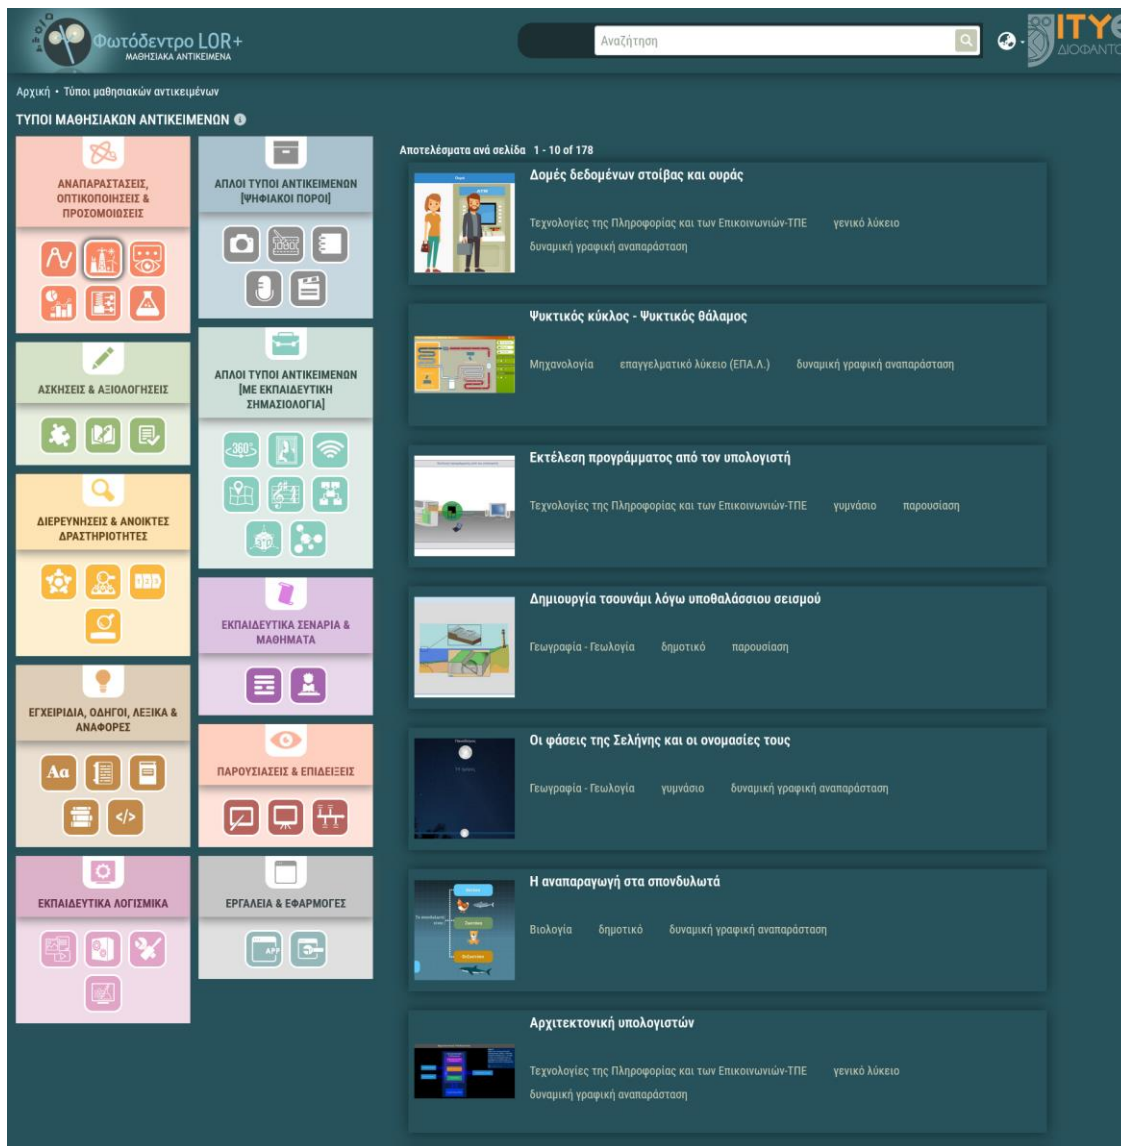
Φωτόδεντρο LOR+
ΜΑΘΗΣΙΑΚΑ ΑΝΤΙΚΕΙΜΕΝΑ

Αναζήτηση

ΙΤΥΕ
ΔΙΟΦΑΝΤΟ

Αρχική • Τύποι μαθησιακών αντικειμένων

ΤΥΠΟΙ ΜΑΘΗΣΙΑΚΩΝ ΑΝΤΙΚΕΙΜΕΝΩΝ

ΑΝΑΠΑΡΑΣΤΑΣΕΙΣ, ΟΠΤΙΚΟΠΟΙΗΣΕΙΣ & ΠΡΟΣΟΜΟΙΩΣΕΙΣ

ΑΣΚΗΣΕΙΣ & ΑΞΙΟΛΟΓΗΣΕΙΣ

ΔΙΕΡΕΥΝΗΣΕΙΣ & ΑΝΟΙΚΤΕΣ ΔΡΑΣΤΗΡΙΟΤΗΤΕΣ

ΕΓΧΕΙΡΙΔΙΑ, ΟΔΗΓΟΙ, ΛΕΞΙΚΑ & ΑΝΑΦΟΡΕΣ

Aα

</>

ΕΚΠΑΙΔΕΥΤΙΚΑ ΛΟΓΙΣΜΙΚΑ

ΑΠΛΟΙ ΤΥΠΟΙ ΑΝΤΙΚΕΙΜΕΝΩΝ [ΨΗΦΙΑΚΟΙ ΠΟΡΟΙ]

ΑΠΛΟΙ ΤΥΠΟΙ ΑΝΤΙΚΕΙΜΕΝΩΝ [ΜΕ ΕΚΠΑΙΔΕΥΤΙΚΗ ΣΗΜΑΣΙΟΛΟΓΙΑ]

360°

ΕΚΠΑΙΔΕΥΤΙΚΑ ΣΕΝΑΡΙΑ & ΜΑΘΗΜΑΤΑ

ΠΑΡΟΥΣΙΑΣΕΙΣ & ΕΠΙΔΕΙΞΕΙΣ

ΕΡΓΑΛΕΙΑ & ΕΦΑΡΜΟΓΕΣ

APP

Αποτελέσματα ανά σελίδα 1 - 10 of 178

Δομές δεδομένων στοίβας και ουράς
Τεχνολογίες της Πληροφορίας και των Επικοινωνιών-ΤΠΕ γενικό λύκειο
δυναμική γραφική αναπαράσταση

Ψυκτικός κύκλος - Ψυκτικός θάλαμος
Μηχανολογία επαγγελματικό λύκειο (ΕΠΑ.Λ.) δυναμική γραφική αναπαράσταση

Εκτέλεση προγράμματος από τον υπολογιστή
Τεχνολογίες της Πληροφορίας και των Επικοινωνιών-ΤΠΕ γυμνάσιο παρουσίαση

Δημιουργία τσουνάμι λόγω υποθαλάσσιου σεισμού
Γεωγραφία - Γεωλογία δημοτικό παρουσίαση

Οι φάσεις της Σελήνης και οι ονομασίες τους
Γεωγραφία - Γεωλογία γυμνάσιο δυναμική γραφική αναπαράσταση

Η αναπαραγωγή στα σπονδυλωτά
Βιολογία δημοτικό δυναμική γραφική αναπαράσταση

Αρχιτεκτονική υπολογιστών
Τεχνολογίες της Πληροφορίας και των Επικοινωνιών-ΤΠΕ γενικό λύκειο
δυναμική γραφική αναπαράσταση